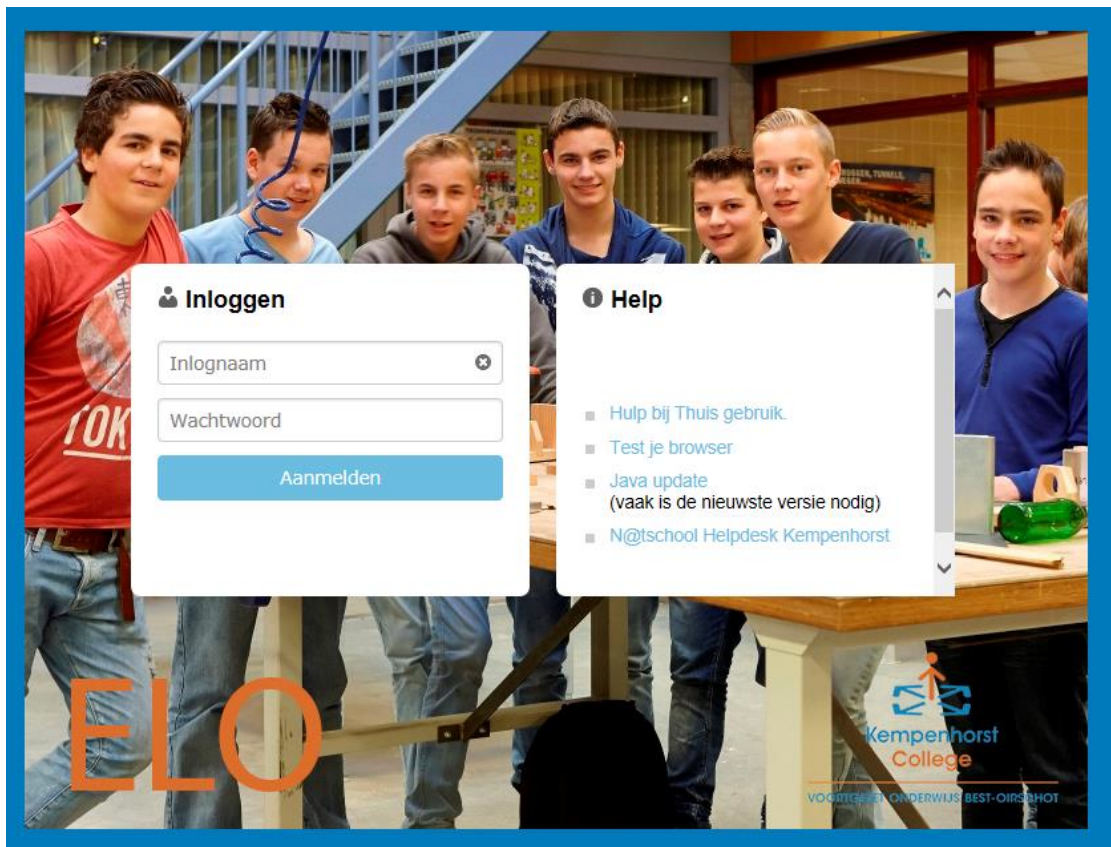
Inloggen

Inlognaam

Wachtwoord

Aanmelden

Help

Hulp bij Thuis gebruik.

Test je browser

Java update
(vaak is de nieuwste versie nodig)

N@tschool Helpdesk Kempenhorst

TOKY

ELO

Kempenhorst College

VOORTGEZET ONDERWIJS BEST-OIRSCHOT